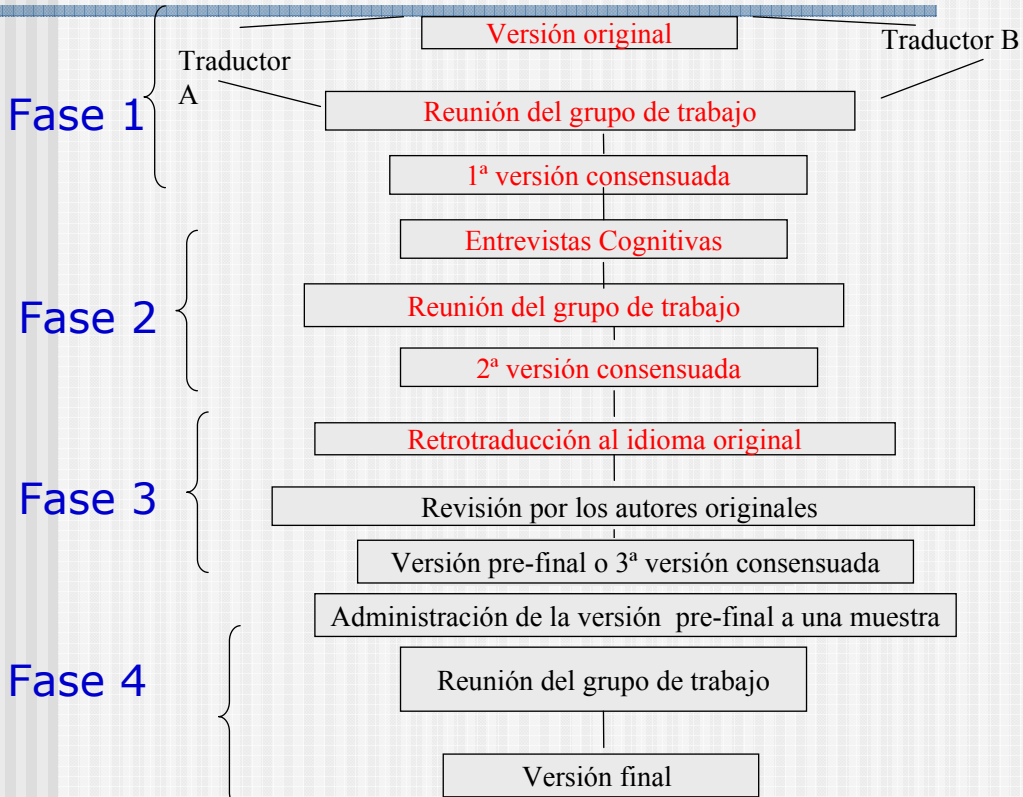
Versión original

Traductor A

Traductor B

Fase 1

Reunión del grupo de trabajo

1ª versión consensuada

Fase 2

Entrevistas Cognitivas

Reunión del grupo de trabajo

2ª versión consensuada

Fase 3

Retrotraducción al idioma original

Revisión por los autores originales

Versión pre-final o 3ª versión consensuada

Fase 4

Administración de la versión pre-final a una muestra

Reunión del grupo de trabajo

Versión final